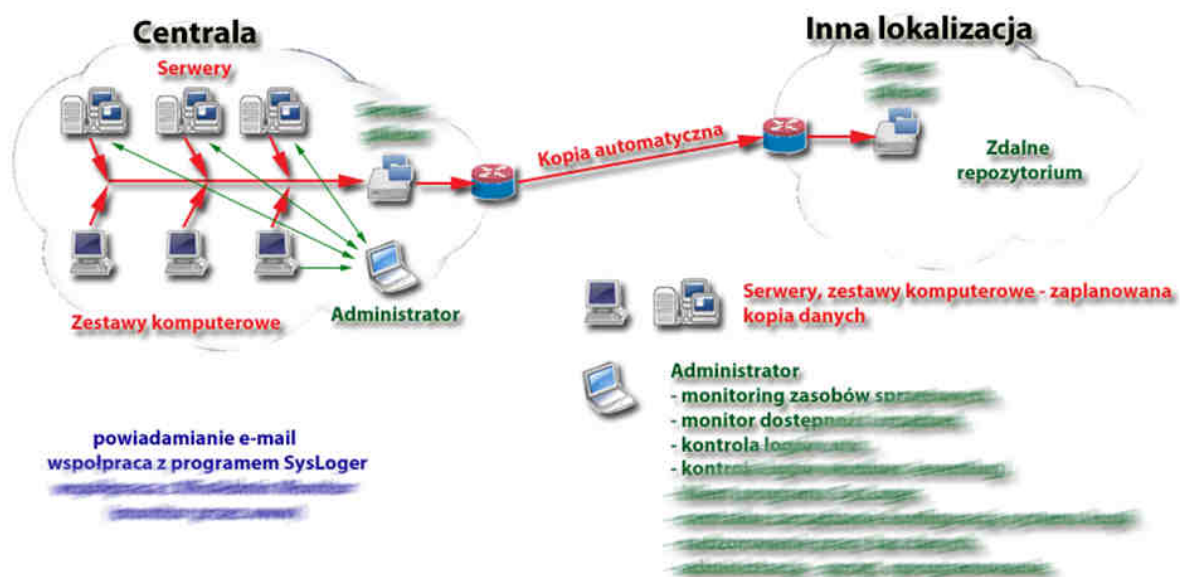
Centrala

Serwery

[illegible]
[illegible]

Kopia automatyczna

Inna lokalizacja

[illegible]
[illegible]

Zdalne repozytorium

Zestawy komputerowe

Administrator

Serwery, zestawy komputerowe - zaplanowana kopia danych

Administrator
- monitoring zasobów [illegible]
- monitor dostępn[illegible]
- kontrola lo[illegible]
- kontr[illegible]
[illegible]
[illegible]
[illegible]
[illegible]

powiadamianie e-mail
współpraca z programem SysLoger
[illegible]
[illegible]